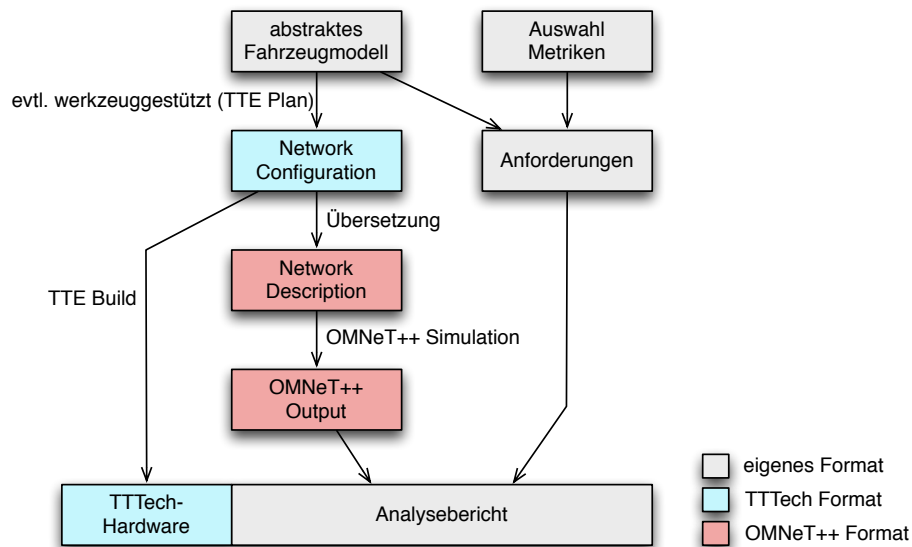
abstraktes Fahrzeugmodell

Auswahl Metriken

evtl. werkzeuggestützt (TTE Plan)

Network Configuration

Anforderungen

Übersetzung

TTE Build

Network Description

OMNeT++ Simulation

OMNeT++ Output

TTTech-Hardware

Analysebericht

eigenes Format

TTTech Format

OMNeT++ Format